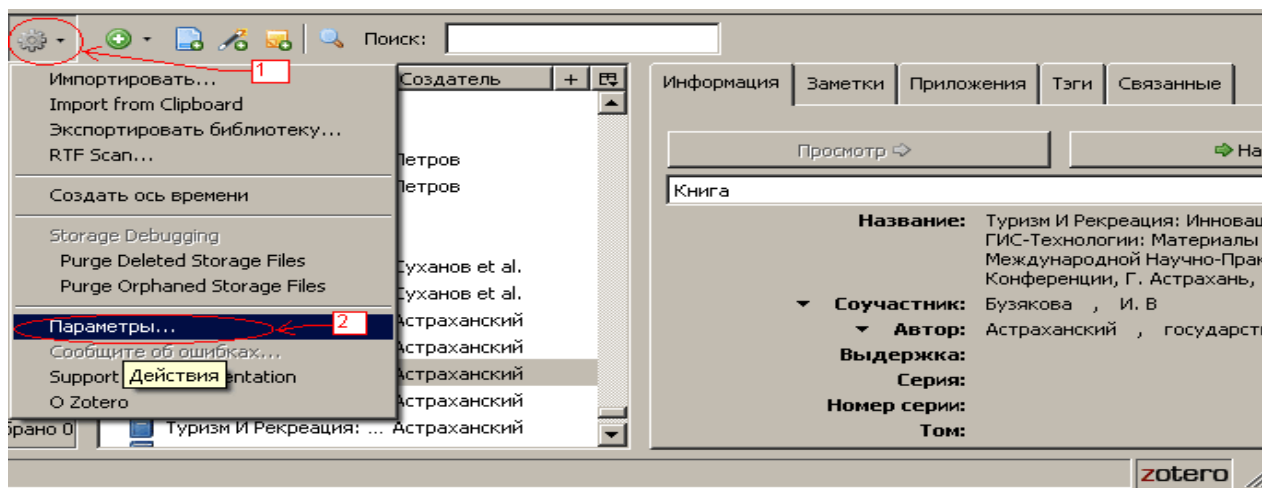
Поиск:

1

Импортировать...
Import from Clipboard
Экспортировать библиотеку...
RTF Scan...

Создать ось времени

Storage Debugging
Purge Deleted Storage Files
Purge Orphaned Storage Files

Параметры...
2
Сообщите об ошибках...
Support Действия entation
O Zotero

Создатель
Петров
Петров
Суханов et al.
Суханов et al.
Астраханский
Астраханский
Астраханский
Астраханский
брано 0
Туризм И Рекреация: ... Астраханский

Информация | Заметки | Приложения | Тэги | Связанные

Просмотр
На

Книга

Название: Туризм И Рекреация: Инноваци ГИС-Технологии: Материалы Международной Научно-Прак Конференции, Г. Астрахань,
Соучастник: Бузякова , И. В
Автор: Астраханский , государст
Выдержка:
Серия:
Номер серии:
Том:

zotero